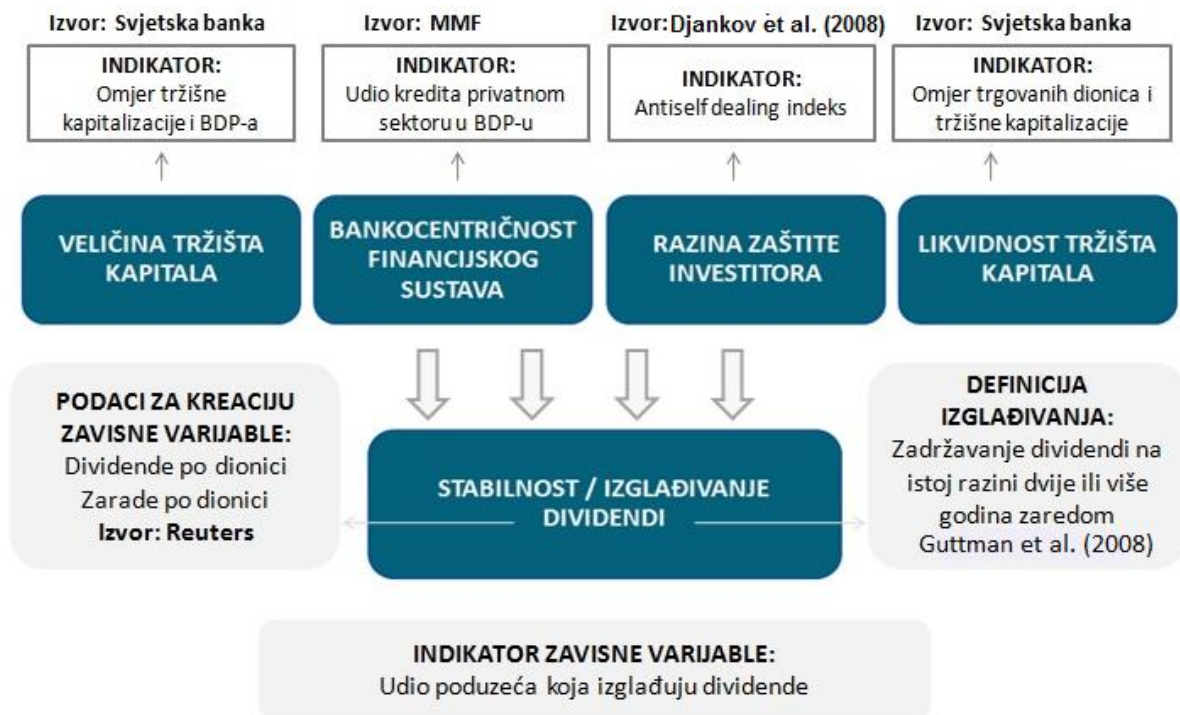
Izvor: Svjetska banka

INDIKATOR:
Omjer tržišne kapitalizacije i BDP-a

VELIČINA TRŽIŠTA KAPITALA

Izvor: MMF

INDIKATOR:
Udio kredita privatnom sektoru u BDP-u

BANKOCENTRIČNOST FINANCIJSKOG SUSTAVA

Izvor: Djankov ėt al. (2008)

INDIKATOR:
Antiself dealing indeks

RAZINA ZAŠTITE INVESTITORA

Izvor: Svjetska banka

INDIKATOR:
Omjer trgovanih dionica i tržišne kapitalizacije

LIKVIDNOST TRŽIŠTA KAPITALA

PODACI ZA KREACIJU ZAVISNE VARIJABLE:
Dividende po dionici
Zarade po dionici
Izvor: Reuters

STABILNOST / IZGLAĐIVANJE DIVIDENDI

DEFINICIJA IZGLAĐIVANJA:
Zadržavanje dividendi na istoj razini dvije ili više godina zaredom
Guttman et al. (2008)

INDIKATOR ZAVISNE VARIJABLE:
Udio poduzeća koja izglađuju dividende